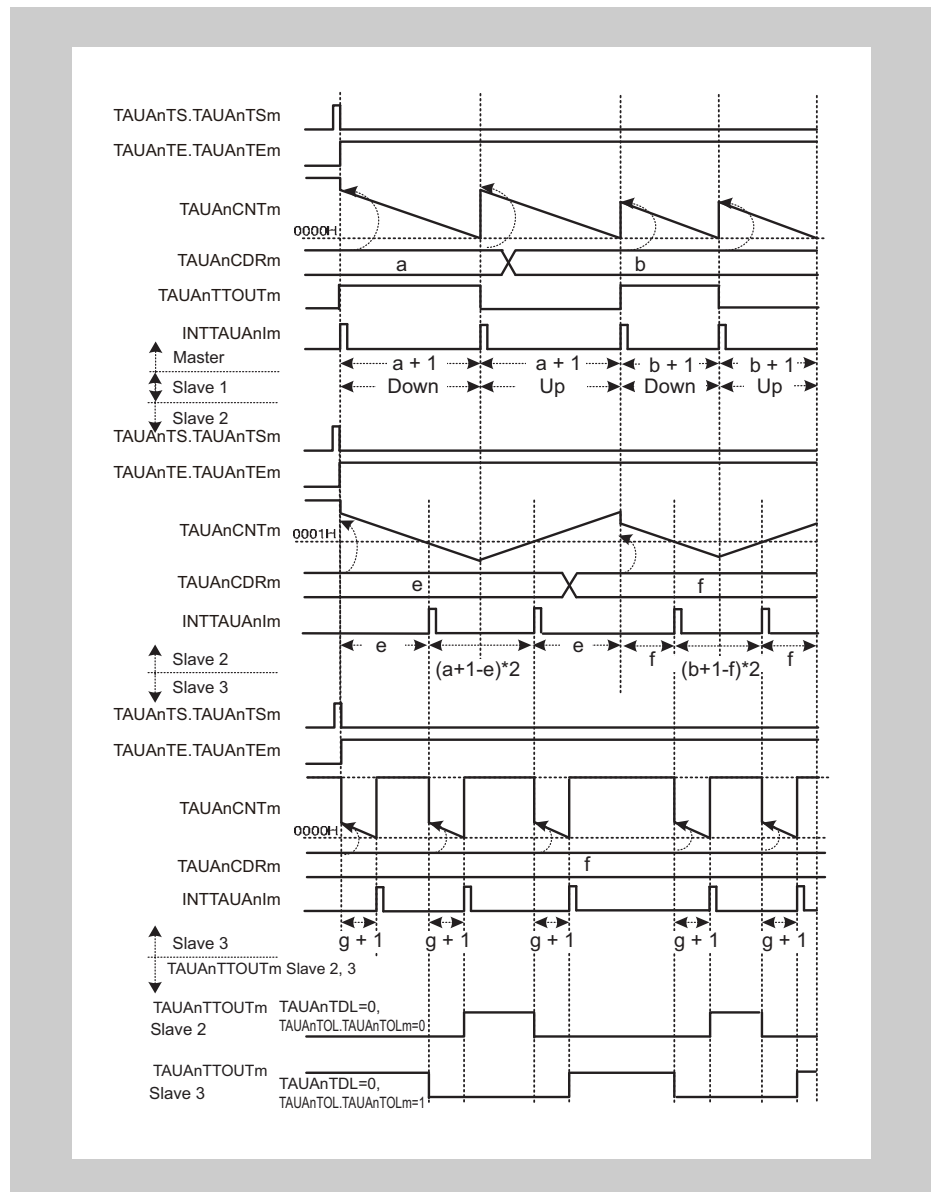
TAUAnTS.TAUAnTSm
TAUAnTE.TAUAnTEm
TAUAnCNTm
0000H
TAUAnCDRm
a
b
TAUAnTTOUTm
INTTAUAnIm
Master
Slave 1
a + 1
Down
a + 1
Up
b + 1
Down
b + 1
Up
Slave 2
TAUAnTS.TAUAnTSm
TAUAnTE.TAUAnTEm
TAUAnCNTm
0001H
TAUAnCDRm
e
f
INTTAUAnIm
Slave 2
Slave 3
e
(a+1-e)*2
e
f
(b+1-f)*2
f
TAUAnTS.TAUAnTSm
TAUAnTE.TAUAnTEm
TAUAnCNTm
0000H
TAUAnCDRm
f
INTTAUAnIm
Slave 3
g + 1
g + 1
g + 1
g + 1
g + 1
TAUAnTTOUTm Slave 2, 3
TAUAnTTOUTm Slave 2
TAUAnTDL=0,
TAUAnTOL.TAUAnTOLm=0
TAUAnTTOUTm Slave 3
TAUAnTDL=0,
TAUAnTOL.TAUAnTOLm=1